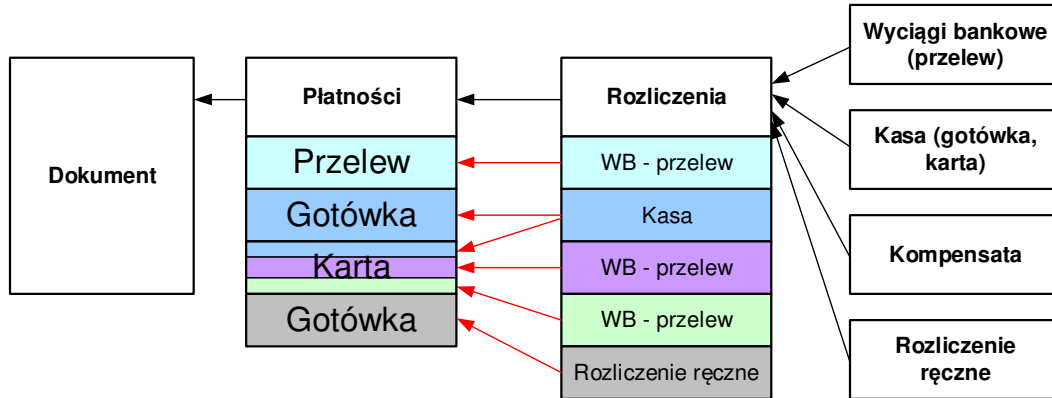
Dokument

Płatności

Przelew

Gotówka

Karta

Gotówka

Rozliczenia

WB - przelew

Kasa

WB - przelew

WB - przelew

Rozliczenie ręczne

Wyciągi bankowe (przelew)

Kasa (gotówka, karta)

Kompensata

Rozliczenie ręczne